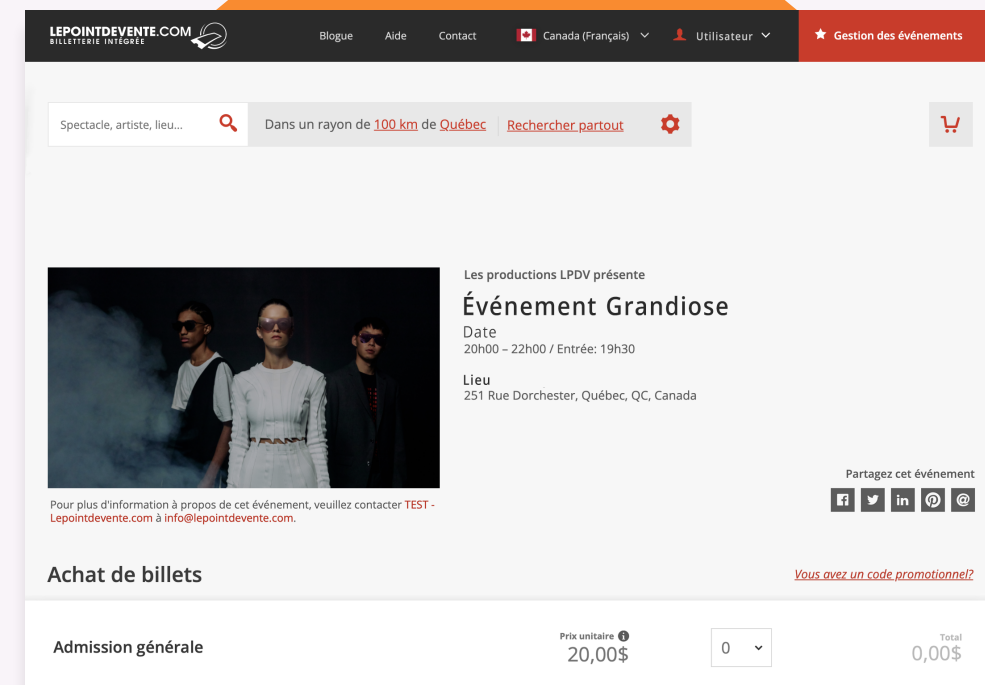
LEPOINTDEVENTE.COM
BILLETTERIE INTÉGRÉE

Blogue Aide Contact Canada (Français) Utilisateur Gestion des événements

Spectacle, artiste, lieu...

Dans un rayon de 100 km de Québec Rechercher partout

Les productions LPDV présente

Événement Grandiose

Date
20h00 – 22h00 / Entrée: 19h30

Lieu
251 Rue Dorchester, Québec, QC, Canada

Partagez cet événement

Pour plus d'information à propos de cet événement, veuillez contacter TEST - Lepointdevente.com à info@lepointdevente.com.

Achat de billets

Vous avez un code promotionnel?

Admission générale

Prix unitaire
20,00$

0

Total
0,00$